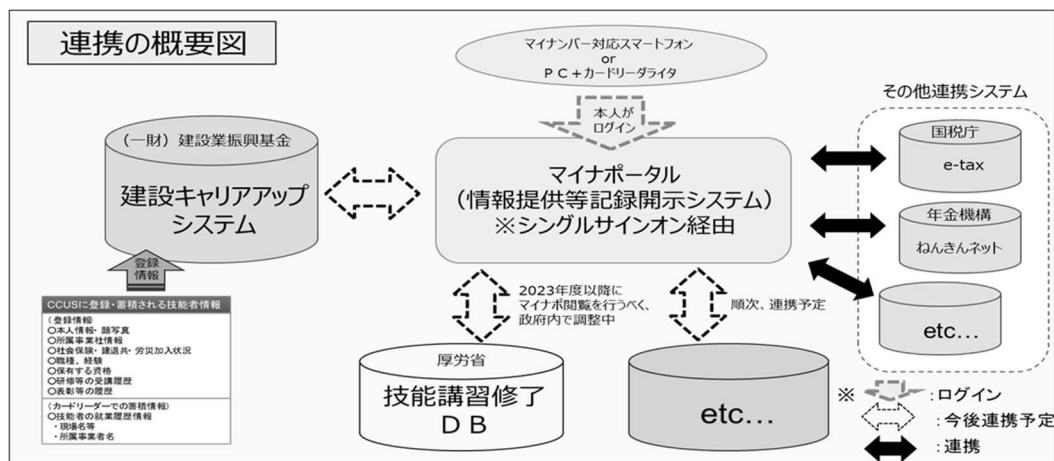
連携の概要図

マイナンバー対応スマートフォン
or
ＰＣ＋カードリーダライタ

本人がログイン

（一財）建設業振興基金

建設キャリアアップシステム

マイナポータル
（情報提供等記録開示システム）
※シングルサインオン経由

その他連携システム

国税庁
e-tax

年金機構
ねんきんネット

etc...

登録情報

CCUSに登録・蓄積される技能者情報
（登録情報）
○本人情報・顔写真
○所属事業社情報
○社会保険・建退共・労災加入状況
○職種、経験
○保有する資格
○研修等の受講履歴
○表彰等の履歴
（カードリーダーでの蓄積情報）
○技能者の就業履歴情報
・現場名等
・所属事業者名

2023年度以降にマイナ閲覧を行うべく、政府内で調整中

順次、連携予定

厚労省
技能講習修了ＤＢ

etc...

※ :ログイン
:今後連携予定
:連携